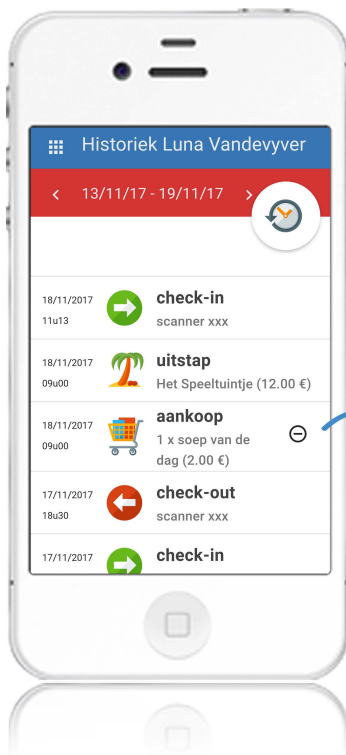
Historiek Luna Vandevyver

<  13/11/17 - 19/11/17  >

18/11/2017
11u13
check-in
scanner xxx

18/11/2017
09u00
uitstap
Het Speeltuintje (12.00 €)

18/11/2017
09u00
aankoop
1 x soep van de dag (2.00 €)

17/11/2017
18u30
check-out
scanner xxx

17/11/2017
check-in